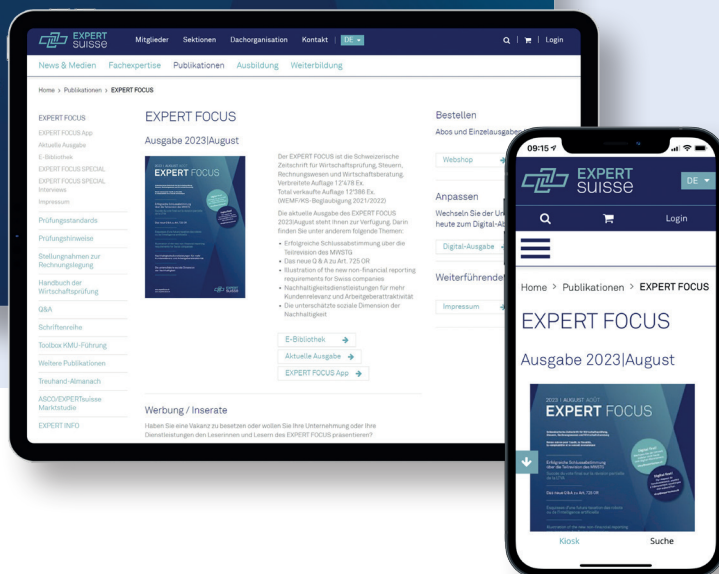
EXPERT SUISSE  Mitglieder  Sektionen  Dachorganisation  Kontakt  DE  Login

News & Medien  Fachexpertise  Publikationen  Ausbildung  Weiterbildung

Home > Publikationen > EXPERT FOCUS

EXPERT FOCUS
EXPERT FOCUS App
Aktuelle Ausgabe
E-Bibliothek
EXPERT FOCUS SPECIAL
EXPERT FOCUS SPECIAL Interviews
Impressum
Prüfungsstandards
Prüfungshinweise
Stellungnahmen zur Rechnungslegung
Handbuch der Wirtschaftsprüfung
Q&A
Schriftenreihe
Toolbox KMU-Führung
Weitere Publikationen
Treuhand-Almanach
ASCO/EXPERTsuisse Marktstudie
EXPERT INFO

EXPERT FOCUS

Ausgabe 2023|August

EXPERT FOCUS

Der EXPERT FOCUS ist die Schweizerische Zeitschrift für Wirtschaftsprüfung, Steuern, Rechnungswesen und Wirtschaftsberatung. Verbreitete Auflage 12'478 Ex. Total verkaufte Auflage 12'386 Ex. (WEMF/KS-Beglaubigung 2021/2022)

Die aktuelle Ausgabe des EXPERT FOCUS 2023|August steht Ihnen zur Verfügung. Darin finden Sie unter anderem folgende Themen:
• Erfolgreiche Schlussabstimmung über die Teilrevision des MWSTG
• Das neue Q & A zu Art. 725 OR
• Illustration of the new non-financial reporting requirements for Swiss companies
• Nachhaltigkeitsdienstleistungen für mehr Kundenrelevanz und Arbeitgeberattraktivität
• Die unterschätzte soziale Dimension der Nachhaltigkeit

E-Bibliothek
Aktuelle Ausgabe
EXPERT FOCUS App

Werbung / Inserate

Haben Sie eine Vakanz zu besetzen oder wollen Sie Ihre Unternehmung oder Ihre Dienstleistungen den Leserinnen und Lesern des EXPERT FOCUS präsentieren?

Bestellen
Abos und Einzelausgab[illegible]
Webshop

Anpassen
Wechseln Sie der Ur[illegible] heute zum Digital-Ab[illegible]
Digital-Ausgabe

Weiterführend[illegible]
Impressum

09:15
EXPERT SUISSE  DE
Login

Home > Publikationen > EXPERT FOCUS

EXPERT FOCUS

Ausgabe 2023|August

2023 | AUGUST
EXPERT FOCUS
Erfolgreiche Schlussabstimmung über die Teilrevision des MWSTG
Das neue Q&A zu Art. 725 OR

Kiosk  Suche